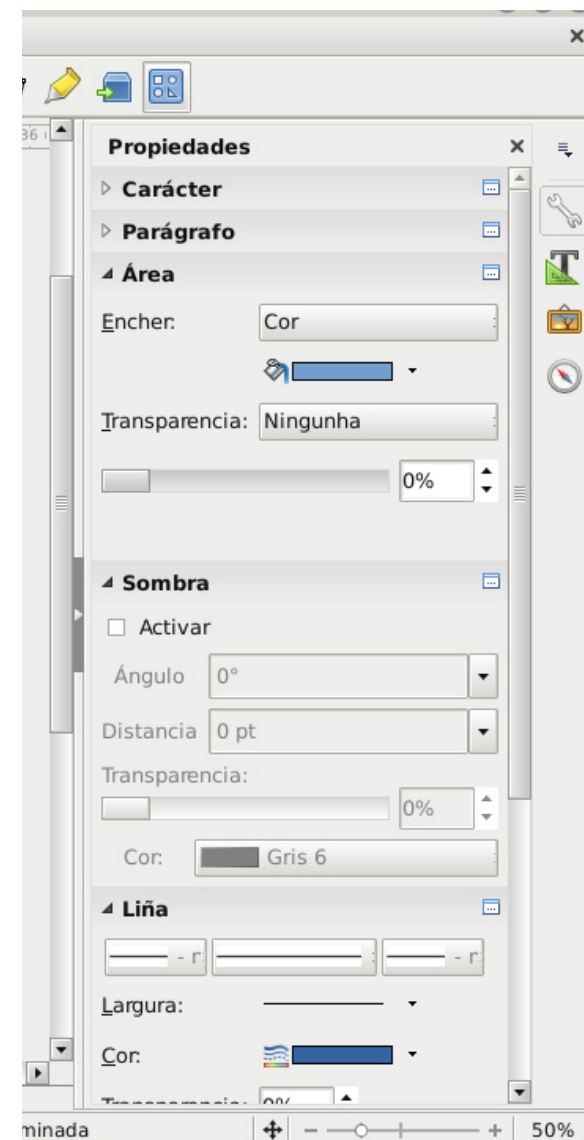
36

Propiedades

Carácter

Parágrafo

Área

Encher: Cor

Transparencia: Ningunha

0%

Sombra

Activar

Ángulo 0°

Distancia 0 pt

Transparencia:

0%

Cor: Gris 6

Liña

Largura:

Cor:

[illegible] 0%

minada

50%